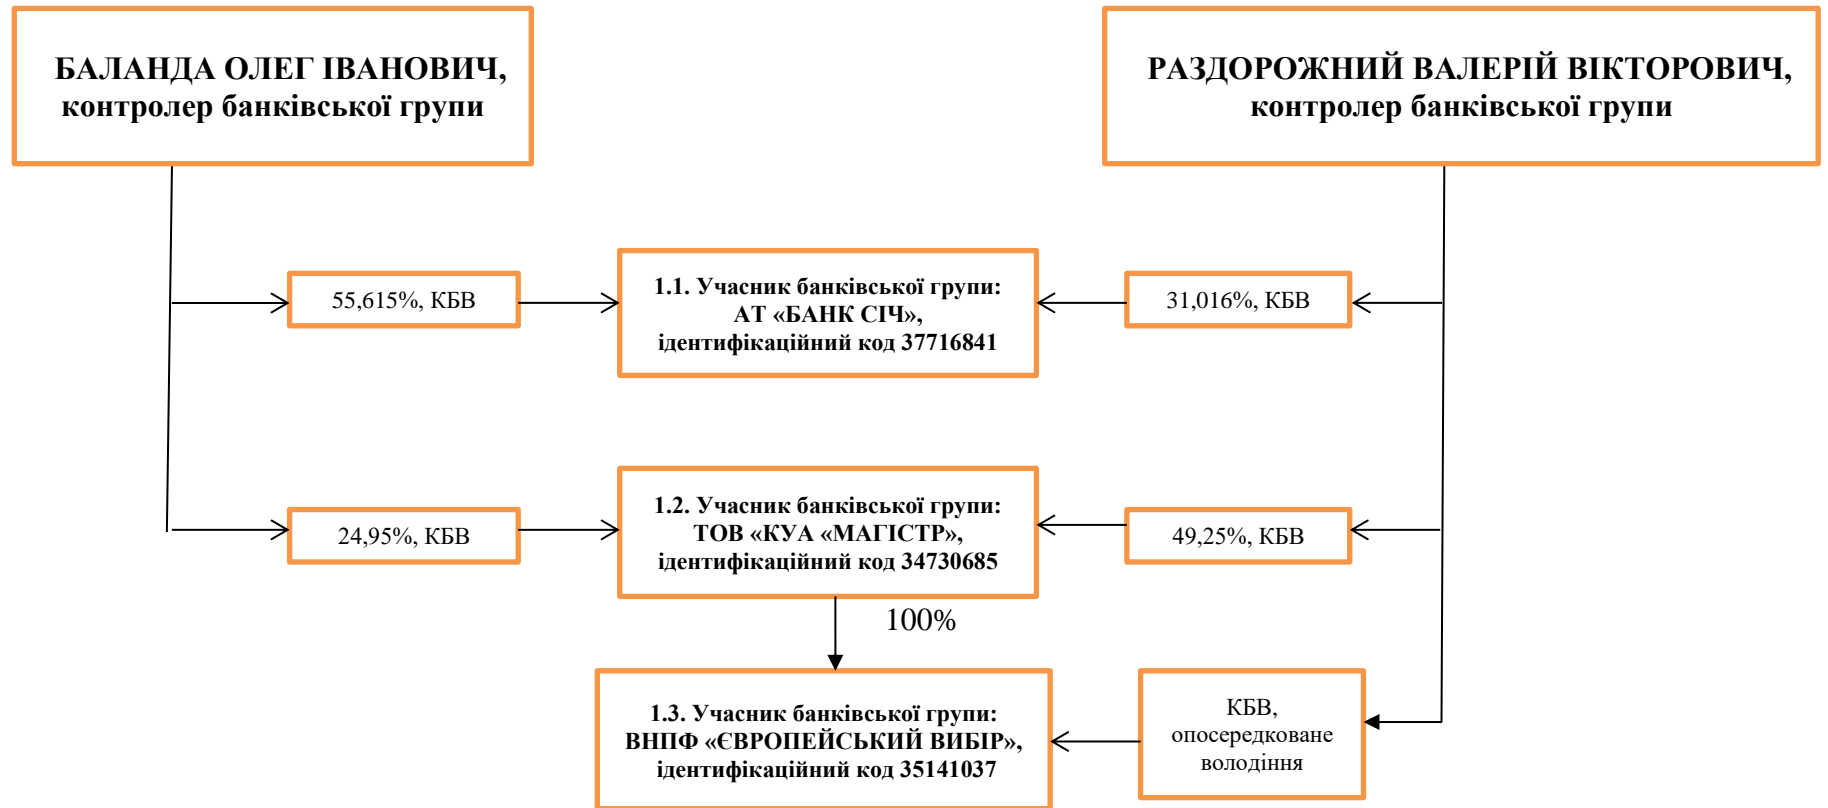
БАЛАНДА ОЛЕГ ІВАНОВИЧ, контролер банківської групи

РАЗДОРОЖНИЙ ВАЛЕРІЙ ВІКТОРОВИЧ, контролер банківської групи

55,615%, КБВ

1.1. Учасник банківської групи: АТ «БАНК СІЧ», ідентифікаційний код 37716841

31,016%, КБВ

24,95%, КБВ

1.2. Учасник банківської групи: ТОВ «КУА «МАГІСТР», ідентифікаційний код 34730685

49,25%, КБВ

100%

1.3. Учасник банківської групи: ВНПФ «ЄВРОПЕЙСЬКИЙ ВИБІР», ідентифікаційний код 35141037

КБВ, опосередковане володіння